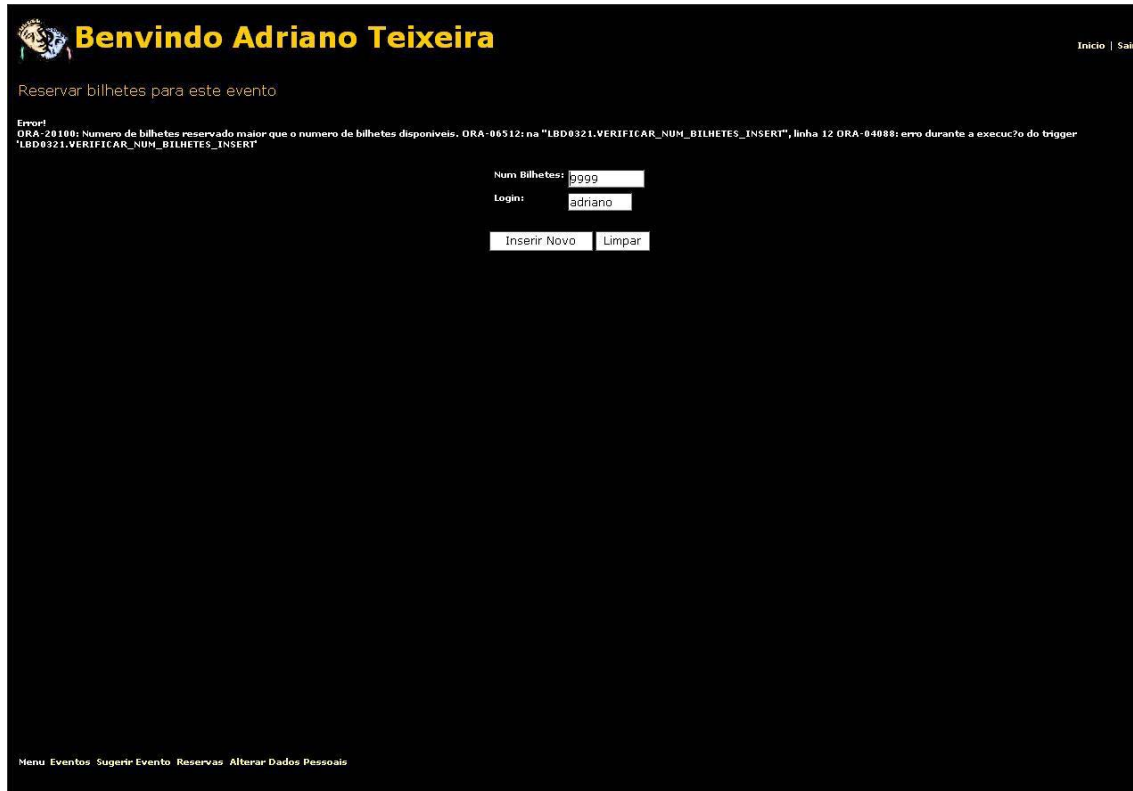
Benvindo Adriano Teixeira

Inicio | Sai

Reservar bilhetes para este evento

Error!
ORA-20100: Numero de bilhetes reservado maior que o numero de bilhetes disponiveis. ORA-06512: na "LBD0321.VERIFICAR_NUM_BILHETES_INSERT", linha 12 ORA-04088: erro durante a execuc?o do trigger 'LBD0321.VERIFICAR_NUM_BILHETES_INSERT'

Num Bilhetes: 9999
Login: adriano

Inserir Novo Limpar

Menu Eventos Sugerir Evento Reservas Alterar Dados Pessoais